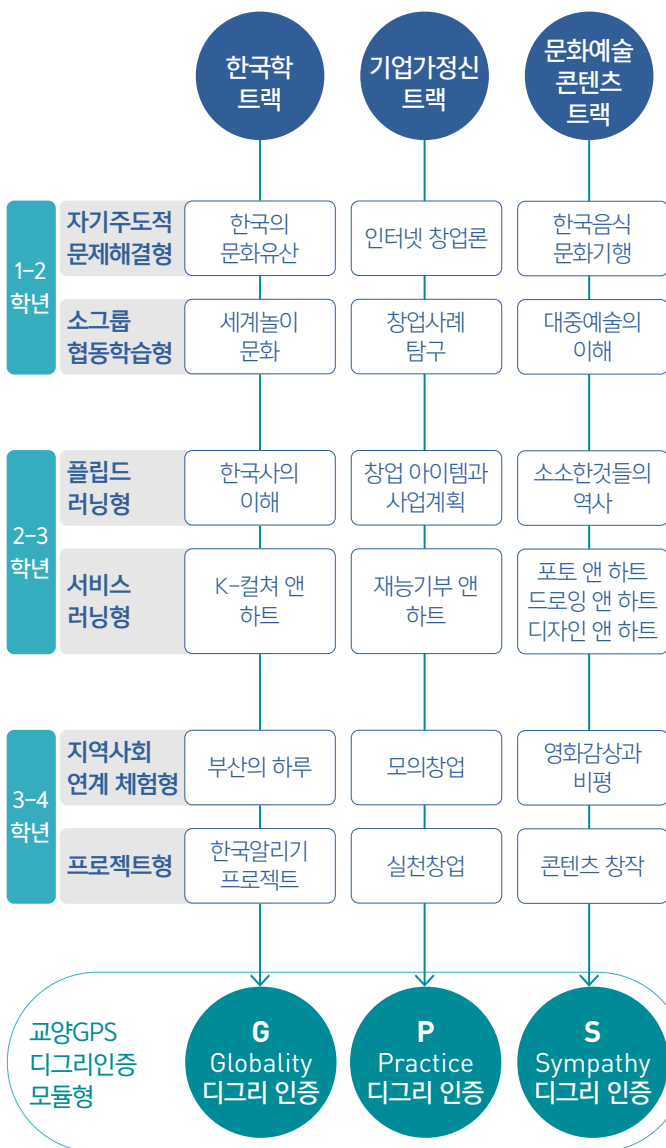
한국학 트랙

기업가정신 트랙

문화예술 콘텐츠 트랙

1-2 학년

자기주도적 문제해결형

한국의 문화유산

인터넷 창업론

한국음식 문화기행

소그룹 협동학습형

세계놀이 문화

창업사례 탐구

대중예술의 이해

2-3 학년

플립드 러닝형

한국사의 이해

창업 아이템과 사업계획

소소한것들의 역사

서비스 러닝형

K-컬쳐 앤 하트

재능기부 앤 하트

포토 앤 하트 드로잉 앤 하트 디자인 앤 하트

3-4 학년

지역사회 연계 체험형

부산의 하루

모의창업

영화감상과 비평

프로젝트형

한국알리기 프로젝트

실천창업

콘텐츠 창작

교양GPS 디그리인증 모듈형

G Globality 디그리 인증

P Practice 디그리 인증

S Sympathy 디그리 인증